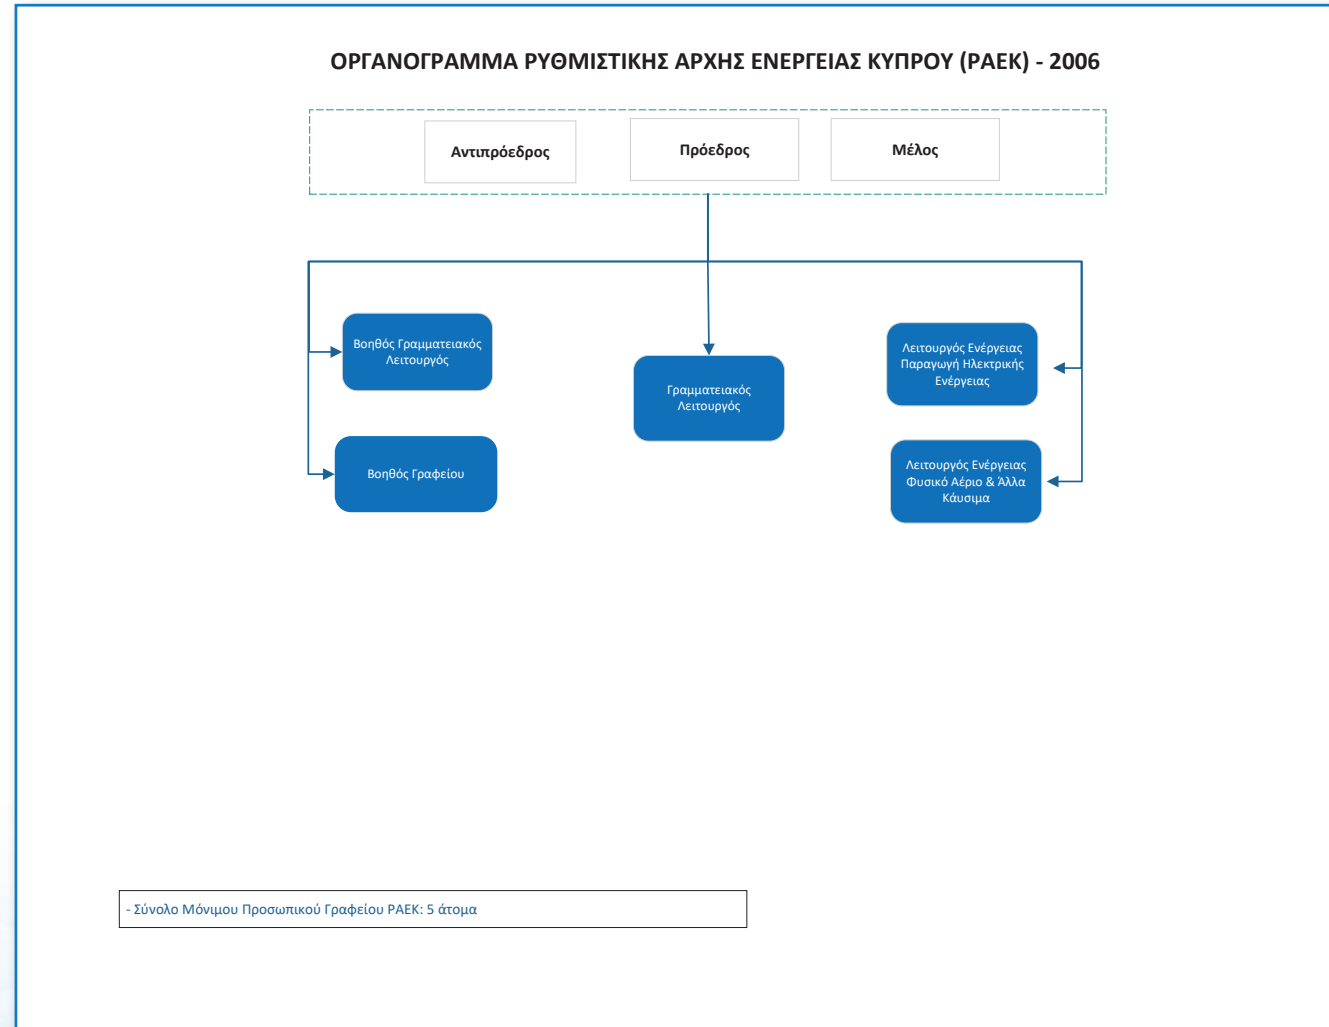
ΟΡΓΑΝΟΓΡΑΜΜΑ ΡΥΘΜΙΣΤΙΚΗΣ ΑΡΧΗΣ ΕΝΕΡΓΕΙΑΣ ΚΥΠΡΟΥ (ΡΑΕΚ) - 2006

Αντιπρόεδρος

Πρόεδρος

Μέλος

Βοηθός Γραμματειακός Λειτουργός

Βοηθός Γραφείου

Γραμματειακός Λειτουργός

Λειτουργός Ενέργειας Παραγωγή Ηλεκτρικής Ενέργειας

Λειτουργός Ενέργειας Φυσικό Αέριο & Άλλα Κάυσιμα

- Σύνολο Μόνιμου Προσωπικού Γραφείου ΡΑΕΚ: 5 άτομα